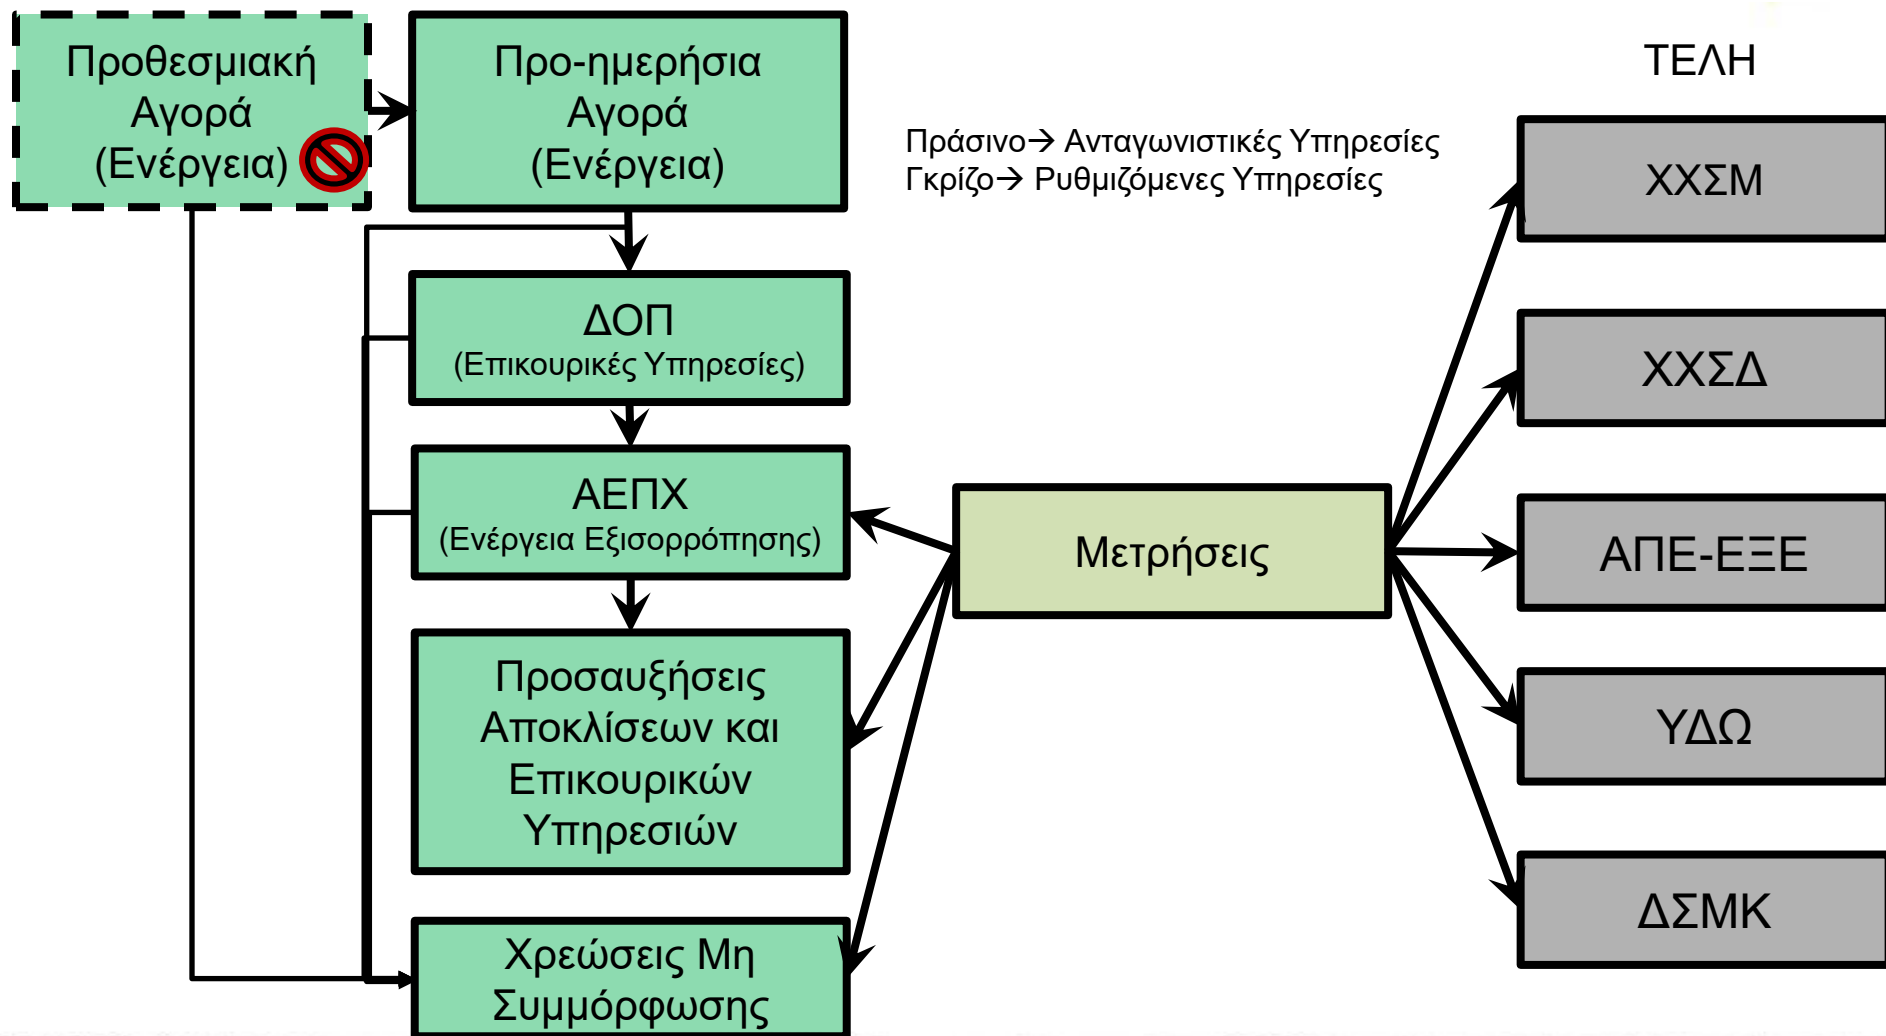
Προθεσμιακή Αγορά (Ενέργεια)

Προ-ημερήσια Αγορά (Ενέργεια)

ΤΕΛΗ

Πράσινο→ Ανταγωνιστικές Υπηρεσίες
Γκρίζο→ Ρυθμιζόμενες Υπηρεσίες

ΧΧΣΜ

ΔΟΠ
(Επικουρικές Υπηρεσίες)

ΧΧΣΔ

ΑΕΠΧ
(Ενέργεια Εξισορρόπησης)

Μετρήσεις

ΑΠΕ-ΕΞΕ

Προσαυξήσεις Αποκλίσεων και Επικουρικών Υπηρεσιών

ΥΔΩ

ΔΣΜΚ

Χρεώσεις Μη Συμμόρφωσης